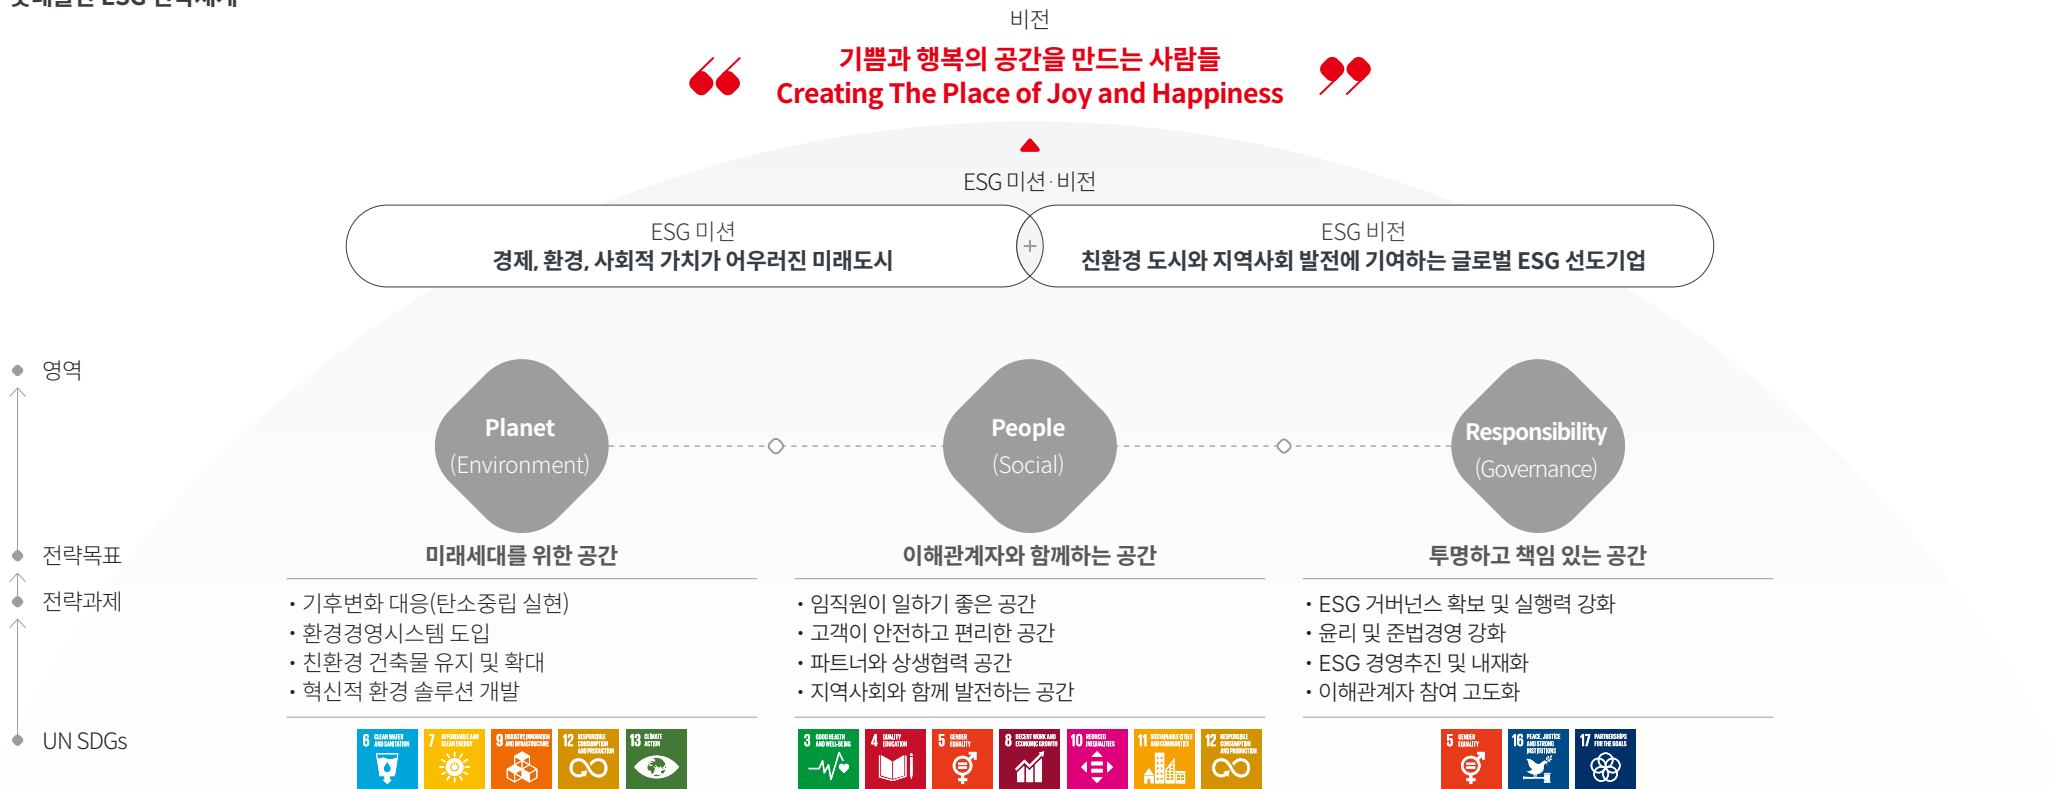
비전

기쁨과 행복의 공간을 만드는 사람들
Creating The Place of Joy and Happiness

ESG 미션 · 비전

ESG 미션
경제, 환경, 사회적 가치가 어우러진 미래도시

ESG 비전
친환경 도시와 지역사회 발전에 기여하는 글로벌 ESG 선도기업

영역

Planet (Environment)

People (Social)

Responsibility (Governance)

전략목표

미래세대를 위한 공간

이해관계자와 함께하는 공간

투명하고 책임 있는 공간

전략과제

• 기후변화 대응(탄소중립 실현)
• 환경경영시스템 도입
• 친환경 건축물 유지 및 확대
• 혁신적 환경 솔루션 개발

• 임직원이 일하기 좋은 공간
• 고객이 안전하고 편리한 공간
• 파트너와 상생협력 공간
• 지역사회와 함께 발전하는 공간

• ESG 거버넌스 확보 및 실행력 강화
• 윤리 및 준법경영 강화
• ESG 경영추진 및 내재화
• 이해관계자 참여 고도화

UN SDGs

6 CLEAN WATER AND SANITATION
7 AFFORDABLE AND CLEAN ENERGY
9 INDUSTRY, INNOVATION AND INFRASTRUCTURE
12 RESPONSIBLE CONSUMPTION AND PRODUCTION
13 CLIMATE ACTION

3 GOOD HEALTH AND WELL-BEING
4 QUALITY EDUCATION
5 GENDER EQUALITY
8 DECENT WORK AND ECONOMIC GROWTH
10 REDUCED INEQUALITIES
11 SUSTAINABLE CITIES AND COMMUNITIES
12 RESPONSIBLE CONSUMPTION AND PRODUCTION

5 GENDER EQUALITY
16 PEACE, JUSTICE AND STRONG INSTITUTIONS
17 PARTNERSHIPS FOR THE GOALS